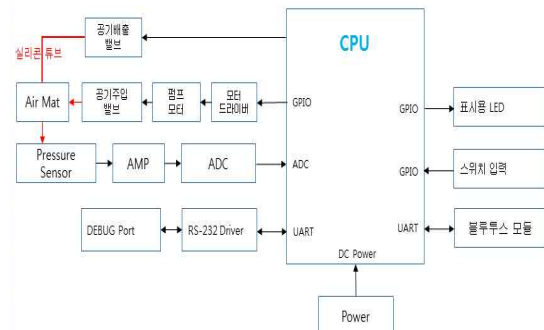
공기배출 밸브

실리콘 튜브

CPU

Air Mat

공기주입 밸브

펌프 모터

모터 드라이버

GPIO

GPIO

표시용 LED

Pressure Sensor

AMP

ADC

ADC

GPIO

스위치 입력

DEBUG Port

RS-232 Driver

UART

UART

블루투스 모듈

DC Power

Power